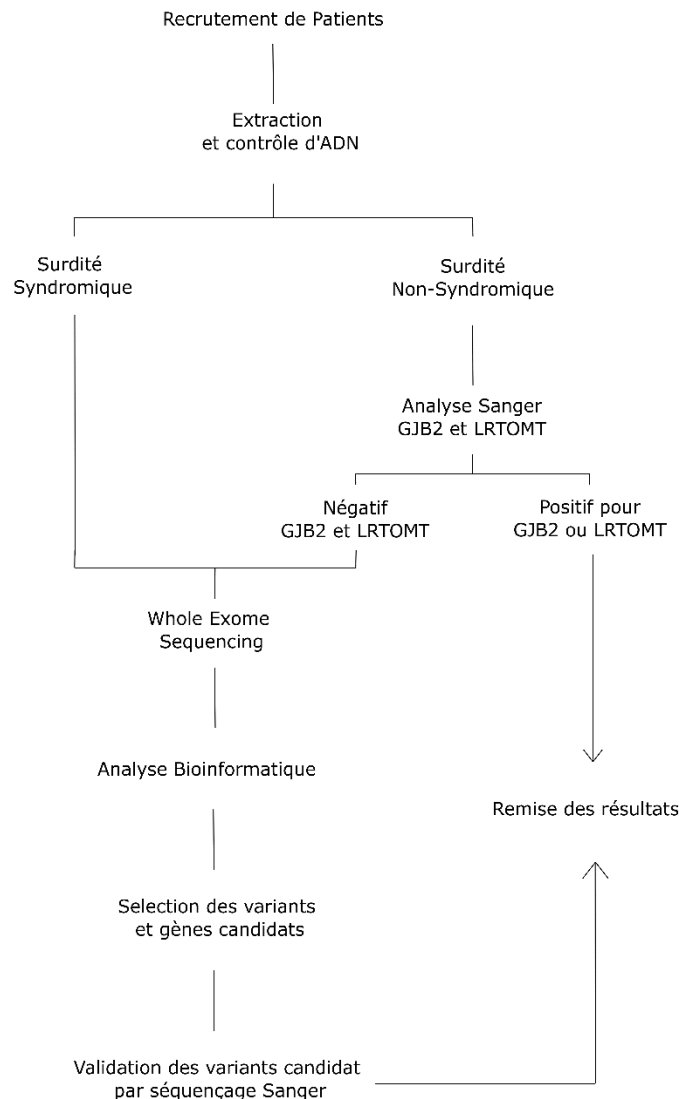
Recrutement de Patients

Extraction
et contrôle d'ADN

Surdité
Syndromique

Surdité
Non-Syndromique

Analyse Sanger
GJB2 et LRTOMT

Négatif
GJB2 et LRTOMT

Positif pour
GJB2 ou LRTOMT

Whole Exome
Sequencing

Analyse Bioinformatique

Remise des résultats

Selection des variants
et gènes candidats

Validation des variants candidat
par séquençage Sanger